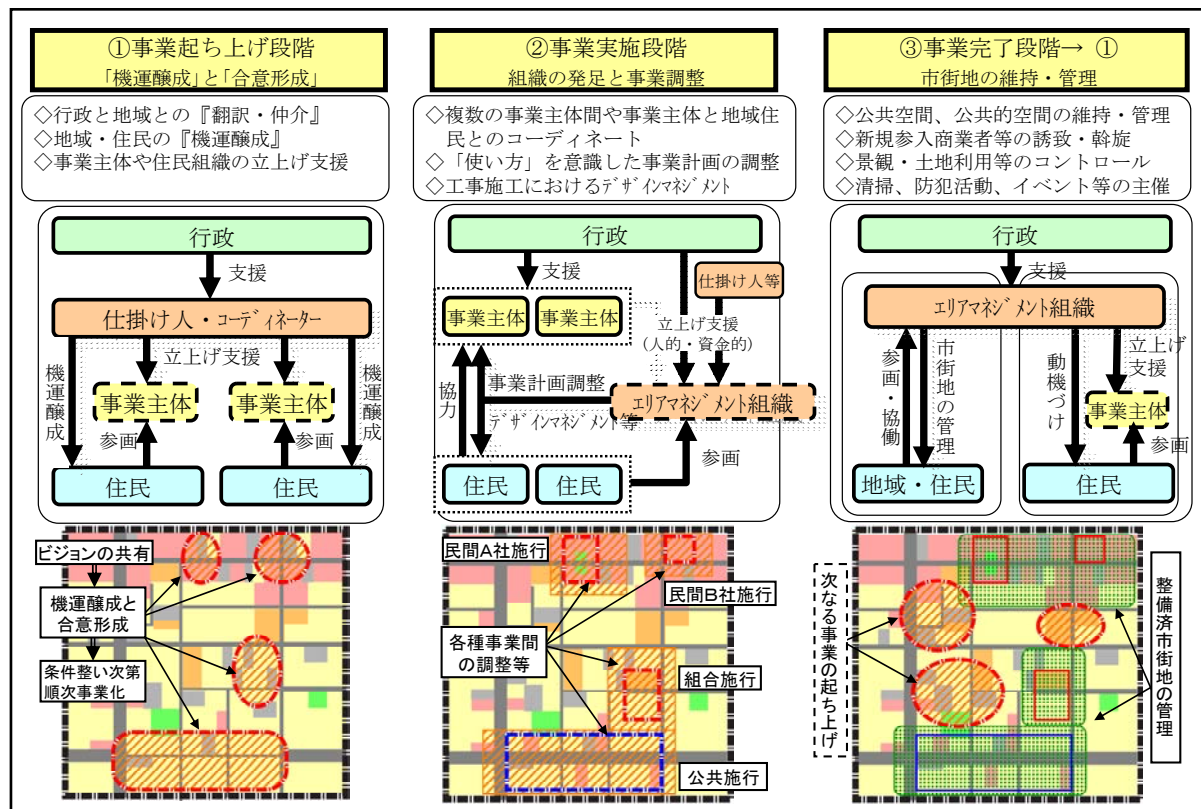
①事業起ち上げ段階
「機運醸成」と「合意形成」

◇行政と地域との『翻訳・仲介』
◇地域・住民の『機運醸成』
◇事業主体や住民組織の立上げ支援

行政
支援
仕掛け人・コーディネーター
立上げ支援
機運醸成
機運醸成
事業主体
事業主体
参画
参画
住民
住民

ビジョンの共有
機運醸成と合意形成
条件整い次第順次事業化

②事業実施段階
組織の発足と事業調整

◇複数の事業主体間や事業主体と地域住民とのコーディネート
◇「使い方」を意識した事業計画の調整
◇工事施工におけるﾃﾞｻﾞｲﾝﾏﾈｼﾞﾒﾝﾄ

行政
支援
仕掛け人等
事業主体
事業主体
立上げ支援
（人的・資金的）
協力
事業計画調整
ﾃﾞｻﾞｲﾝﾏﾈｼﾞﾒﾝﾄ等
ｴﾘｱﾏﾈｼﾞﾒﾝﾄ組織
参画
住民
住民

民間A社施行
民間B社施行
各種事業間の調整等
組合施行
公共施行

③事業完了段階→ ①
市街地の維持・管理

◇公共空間、公共的空間の維持・管理
◇新規参入商業者等の誘致・斡旋
◇景観・土地利用等のコントロール
◇清掃、防犯活動、イベント等の主催

行政
支援
ｴﾘｱﾏﾈｼﾞﾒﾝﾄ組織
参画・協働
市街地の管理
動機づけ
立上げ支援
事業主体
参画
地域・住民
住民

次なる事業の起ち上げ
整備済市街地の管理